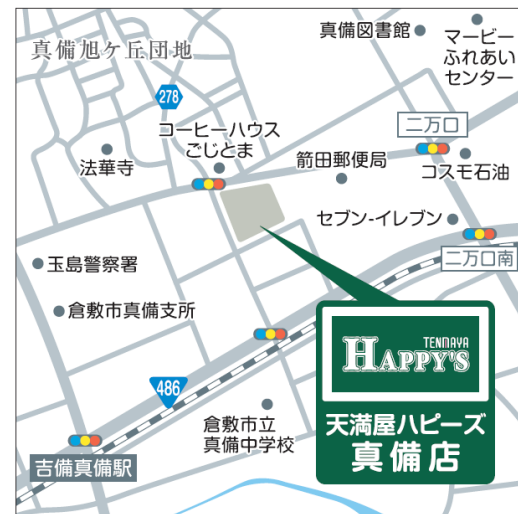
真備旭ケ丘団地

278

コーヒーハウス ごじとま

法華寺

真備図書館

マービー ふれあい センター

二万口

前田郵便局

コスモ石油

セブン-イレブン

二万口南

玉島警察署

倉敷市真備支所

TENMAYA HAPPY'S

486

倉敷市立 真備中学校

天満屋ハピーズ 真備店

吉備真備駅